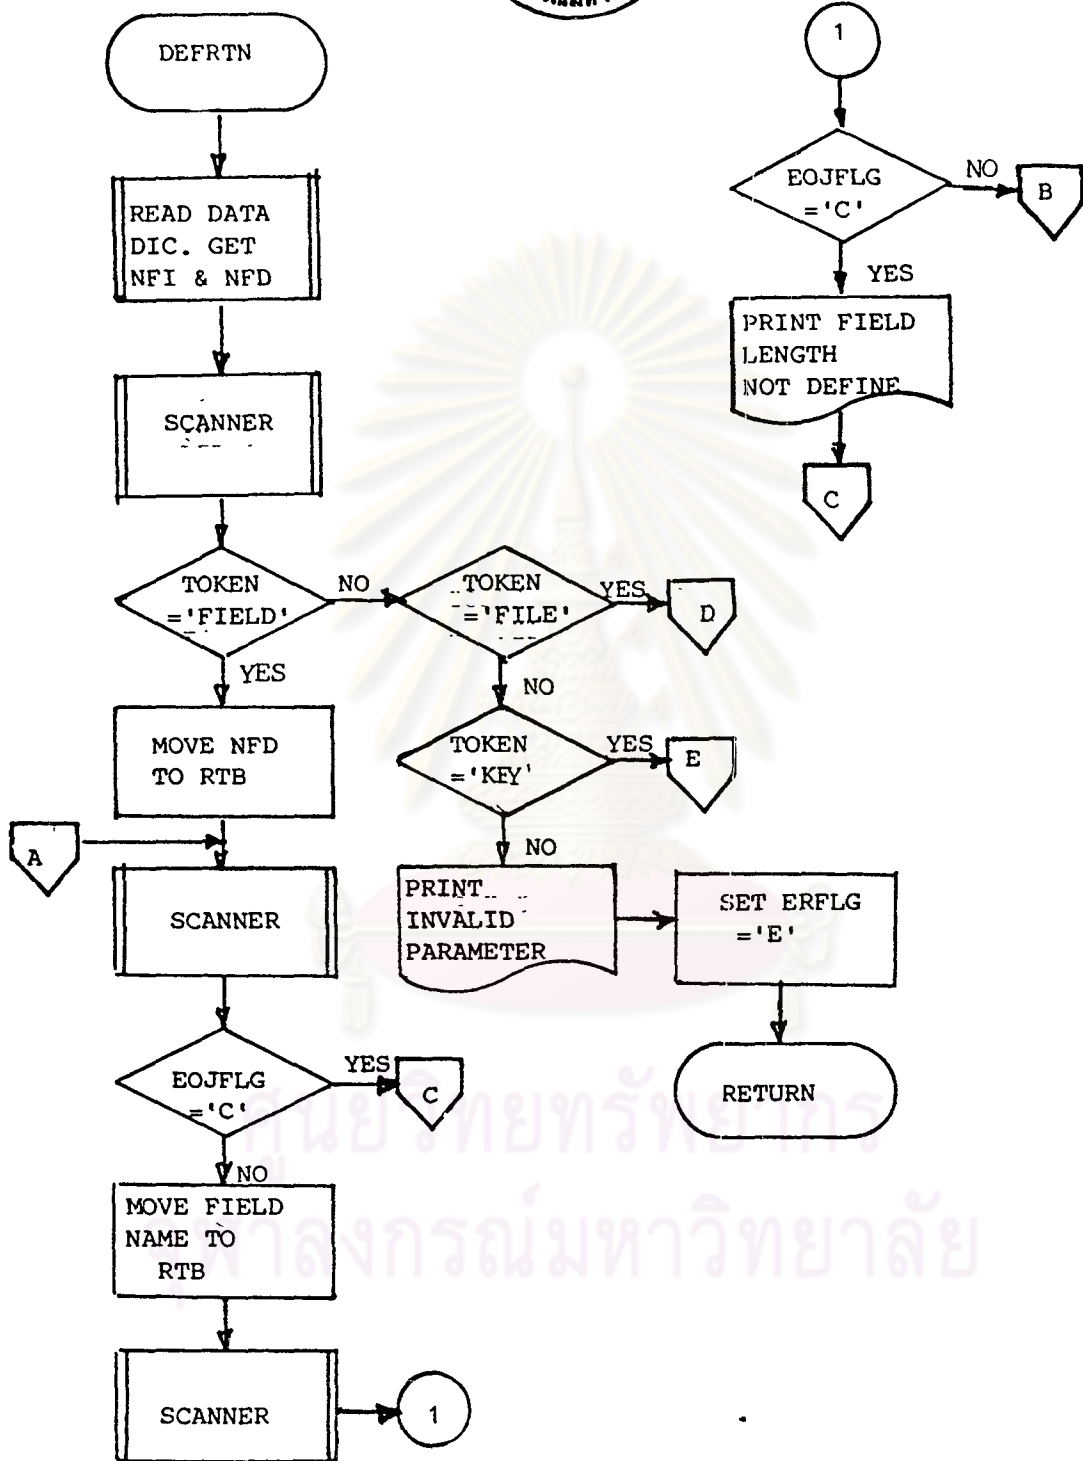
DEFRTN

READ DATA DIC. GET NFI & NFD

SCANNER

TOKEN ='FIELD'

NO

TOKEN ='FILE'

YES

D

YES

NO

MOVE NFD TO RTB

TOKEN ='KEY'

YES

E

NO

A

SCANNER

PRINT INVALID PARAMETER

SET ERFLG ='E'

RETURN

EOJFLG ='C'

YES

C

NO

MOVE FIELD NAME TO RTB

SCANNER

1

1

EOJFLG ='C'

NO

B

YES

PRINT FIELD LENGTH NOT DEFINE

C

ศูนย์วิทยทรัพยากร
จุฬาลงกรณ์มหาวิทยาลัย